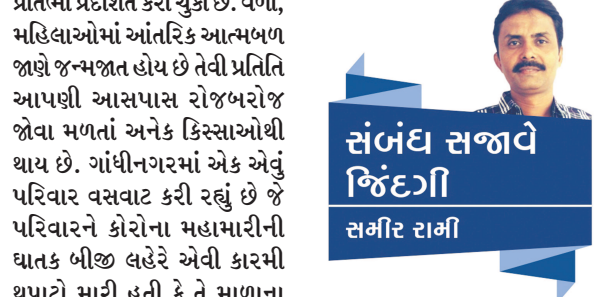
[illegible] વળી, મહિલાઓમાં આંતરિક આત્મબળ જાણે જન્મજાત હોય છે તેવી પ્રતિતિ આપણી આસપાસ રોજબરોજ જોવા મળતાં અનેક કિસ્સાઓથી થાય છે. ગાંધીનગરમાં એક એવું પરિવાર વસવાટ કરી રહ્યું છે જે પરિવારને કોરોના મહામારીની ઘાતક બીજી લહેરે એવી કારમી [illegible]

સંબંધ સજાવે જિંદગી

સમીર રામી